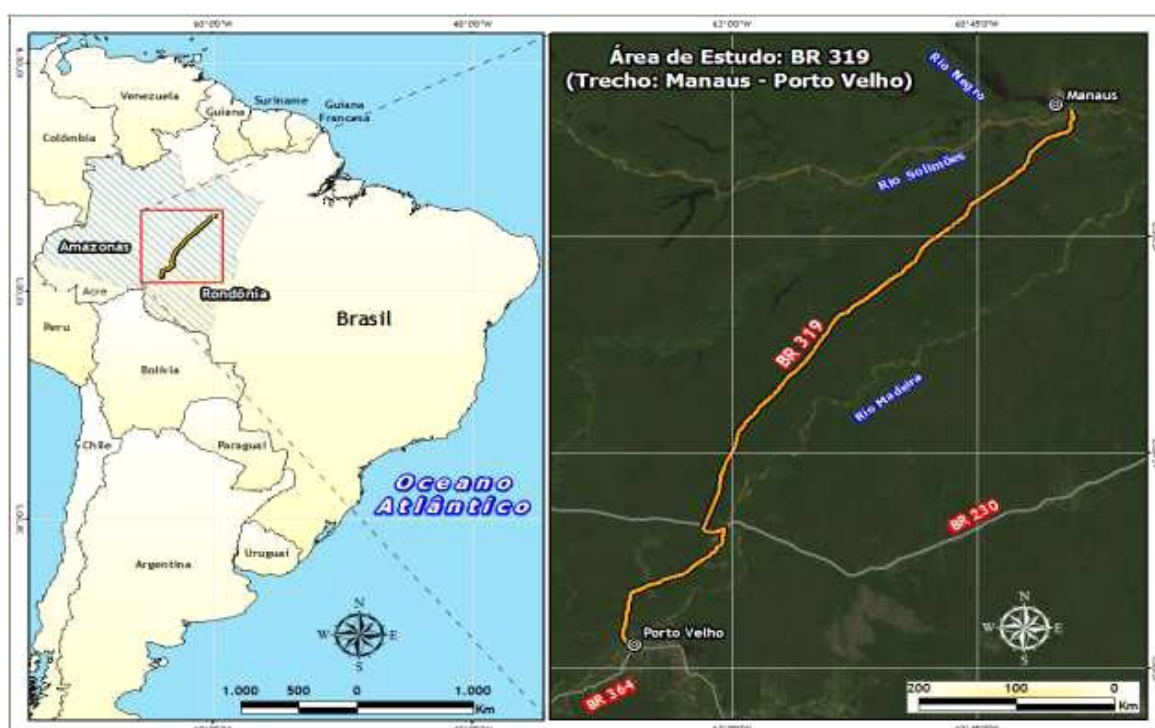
60°0'0"W
40°0'0"W
63°0'0"W
60°45'0"W

Venezuela
Suriname
Guiana
Guiana Francesa
Colômbia
Amazonas
Acre
Rondônia
Peru
Brasil
Bolívia
Paraguai
Chile
Argentina
Uruguai
Oceano Atlântico
N
W
E
S
1.000
500
0
1.000
Km

Área de Estudo: BR 319
(Trecho: Manaus - Porto Velho)
Rio Negro
Manaus
Rio Solimões
BR 319
Rio Madeira
BR 230
Porto Velho
BR 364
N
W
E
S
200
100
0
Km